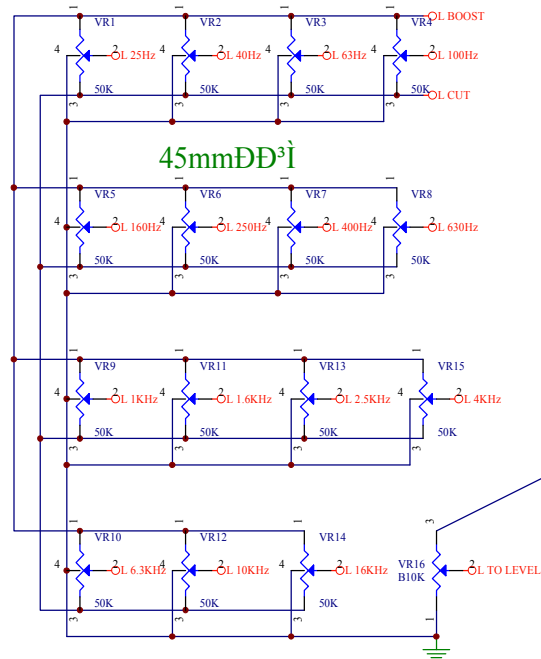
VR1 VR2 VR3 VR4
L BOOST
4 2 L 25Hz 4 2 L 40Hz 4 2 L 63Hz 4 2 L 100Hz
50K 50K 50K 50K
3 3 3 3
L CUT

45mmĐĐ³Ì

VR5 VR6 VR7 VR8
4 2 L 160Hz 4 2 L 250Hz 4 2 L 400Hz 4 2 L 630Hz
50K 50K 50K 50K
3 3 3 3

VR9 VR11 VR13 VR15
4 2 L 1KHz 4 2 L 1.6KHz 4 2 L 2.5KHz 4 2 L 4KHz
50K 50K 50K 50K
3 3 3 3

VR10 VR12 VR14
4 2 L 6.3KHz 4 2 L 10KHz 4 2 L 16KHz
50K 50K 50K
3 3 3

3
VR16
B10K
2 L TO LEVEL
1